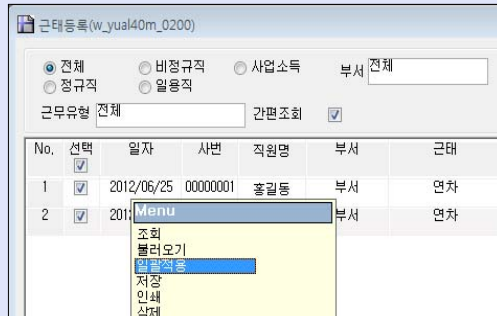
근태등록(w_yual40m_0200)

전체 비정규직 사업소득 부서 전체
정규직 일용직

근무유형 전체 간편조회

| No. | 선택 | 일자 | 사번 | 직원명 | 부서 | 근태 |
|---|---|---|---|---|---|---|
| 1 | | 2012/06/25 | 00000001 | 홍길동 | 부서 | 연차 |
| 2 | | 201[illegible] | | | 부서 | 연차 |

Menu
조회
불러오기
일괄적용
저장
인쇄
삭제